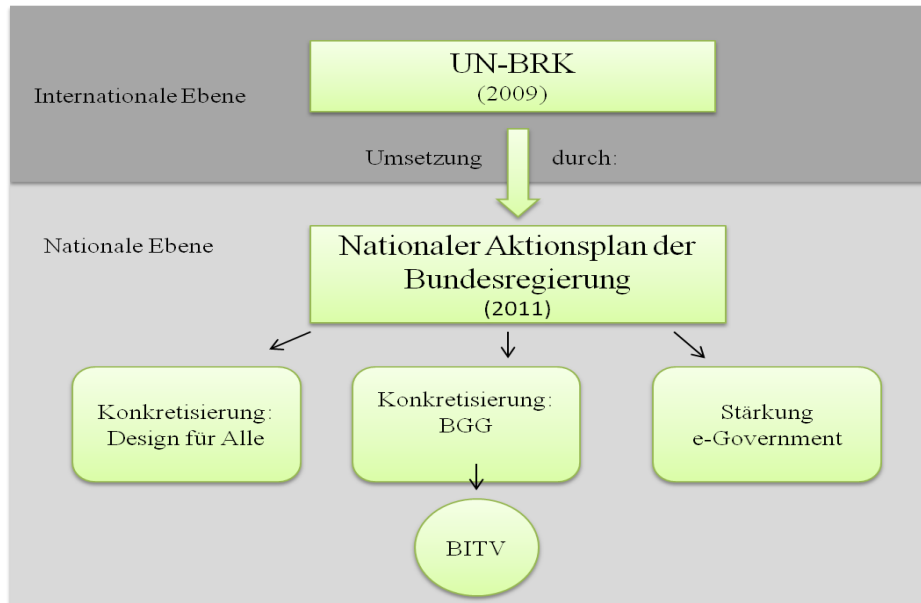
Internationale Ebene

UN-BRK
(2009)

Umsetzung durch:

Nationale Ebene

Nationaler Aktionsplan der Bundesregierung
(2011)

Konkretisierung: Design für Alle

Konkretisierung: BGG

Stärkung e-Government

BITV